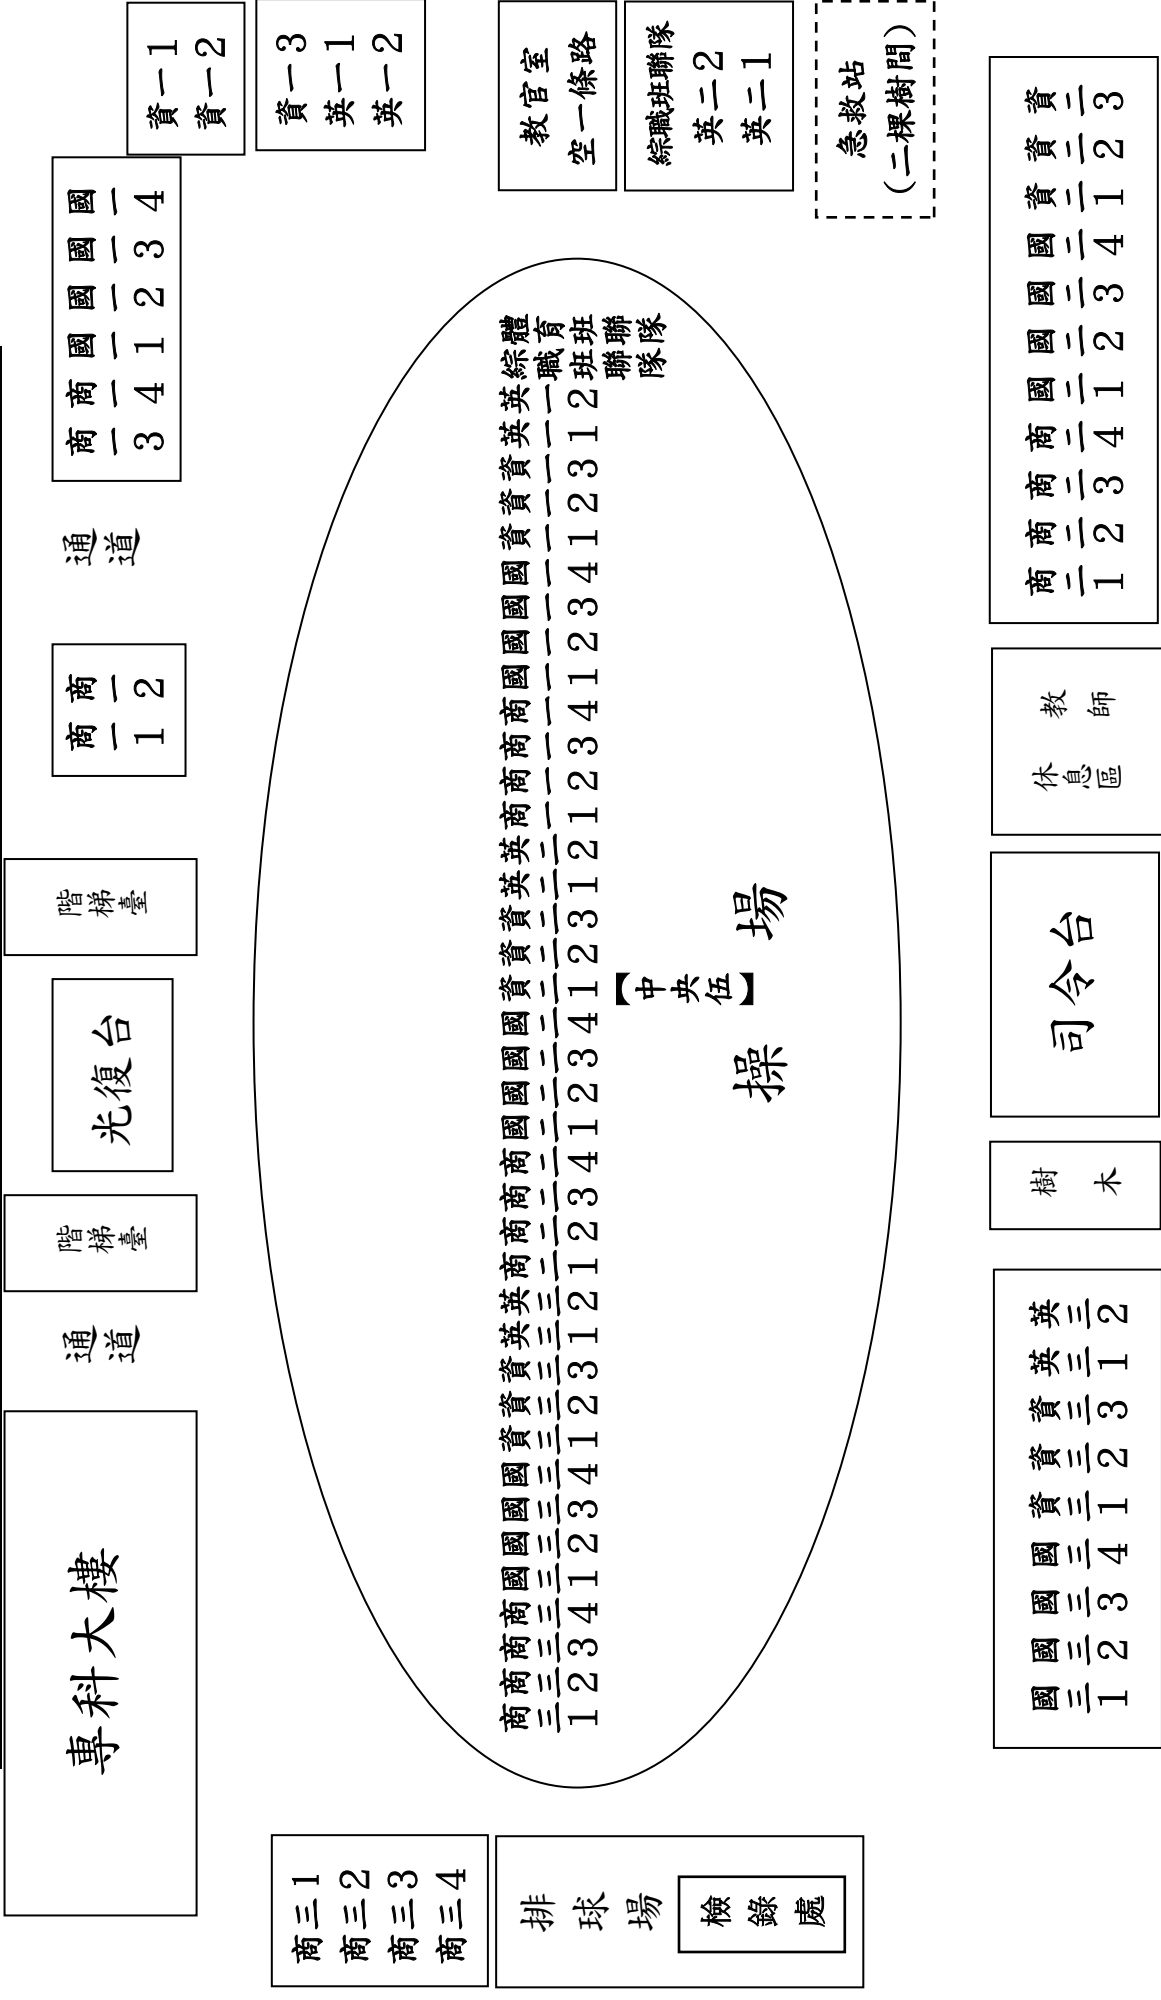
資一1
資一2

資一3
英一1
英一2

教官室
空一條路

綜職班聯隊
英二2
英二1

急救站
(二棵樹間)

資二3
資二2
資二1
國二4
國二3
國二2
國二1
商二4
商二3
商二2
商二1

國一4
國一3
國一2
國一1
商一4
商一3

通道

商一2
商一1

階梯室

光復台

階梯室

通道

專科大樓

體育班聯隊
綜職班聯隊
英一2
英一1
資一3
資一2
資一1
國一4
國一3
國一2
國一1
商一4
商一3
商一2
商一1
英二2
英二1
資二3
資二2
資二1
國二4
國二3
國二2
國二1
商二4
商二3
商二2
商二1
英三2
英三1
資三3
資三2
資三1
國三4
國三3
國三2
國三1
商三4
商三3
商三2
商三1

【中央伍】

操場

教師休息區

司令台

樹木

英三2
英三1
資三3
資三2
資三1
國三4
國三3
國三2
國三1

商三1
商三2
商三3
商三4

排球場

檢錄處